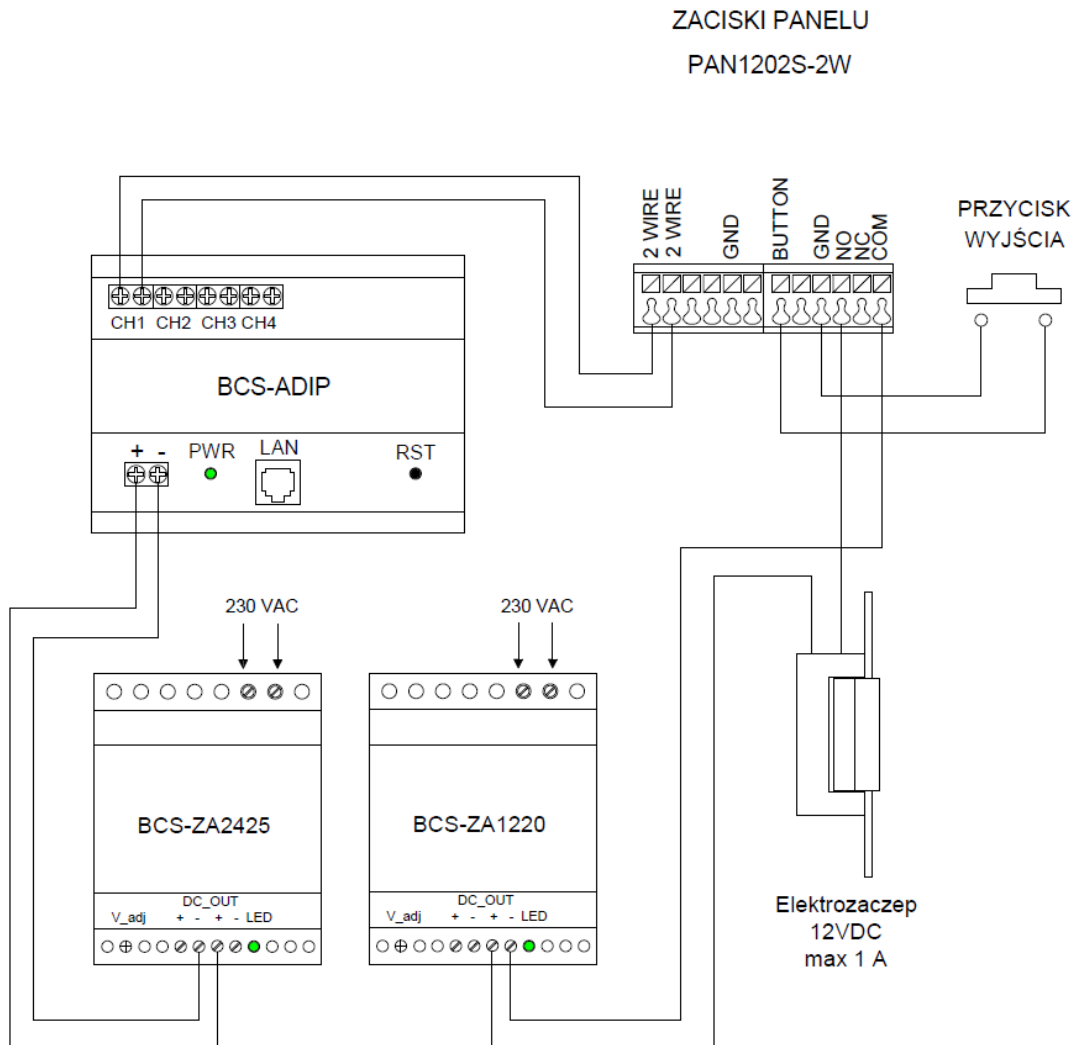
ZACISKI PANELU
PAN1202S-2W

2 WIRE
2 WIRE
GND
BUTTON
GND
NO
NC
COM

PRZYCISK
WYJŚCIA

CH1 CH2 CH3 CH4

BCS-ADIP

+ -
PWR
LAN
RST

230 VAC

230 VAC

BCS-ZA2425
DC_OUT
V_adj + - + - LED

BCS-ZA1220
DC_OUT
V_adj + - + - LED

Elektrozaczep
12VDC
max 1 A